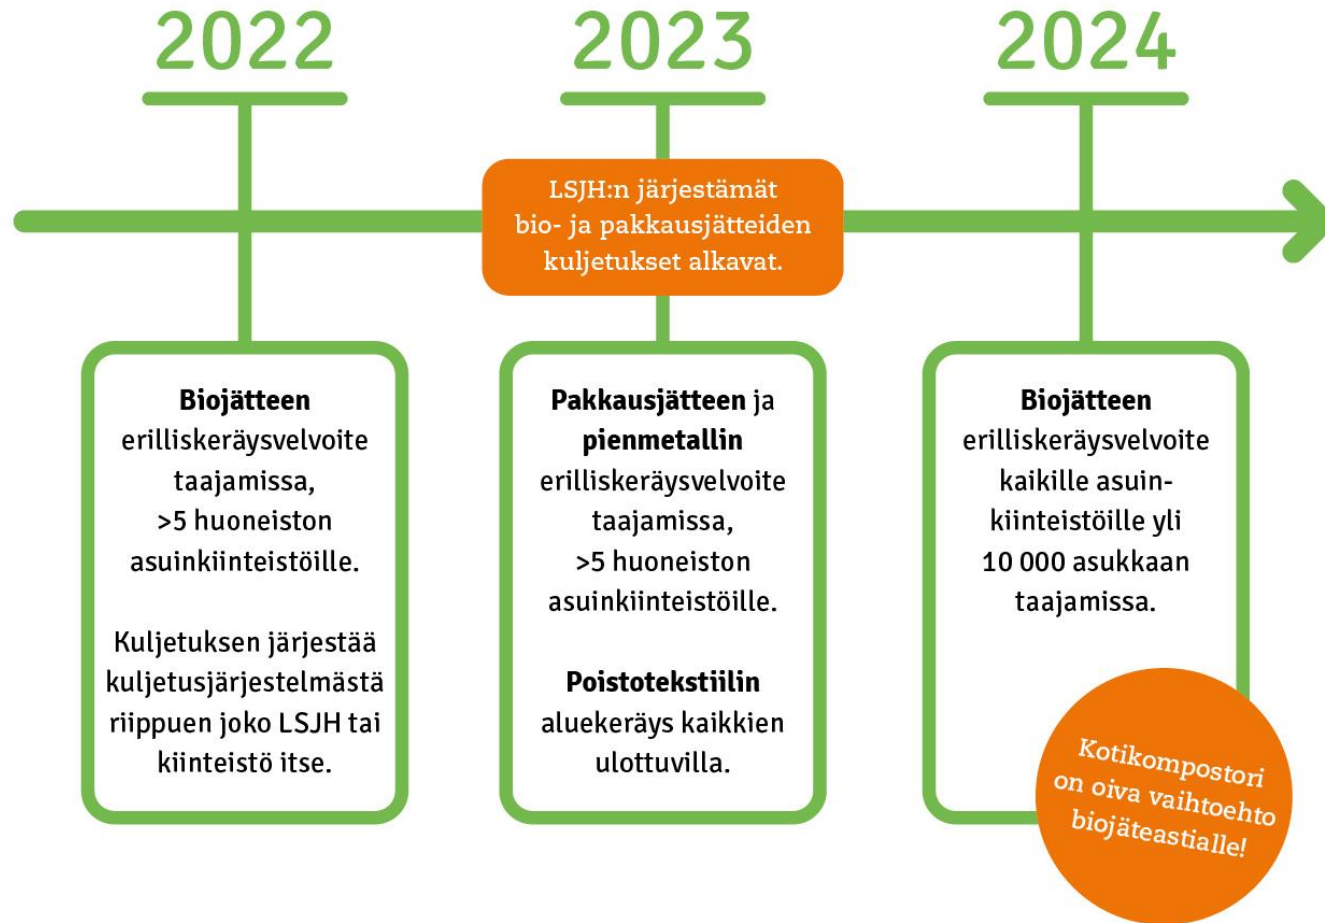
2022

2023

2024

LSJH:n järjestämät bio- ja pakkausjätteiden kuljetukset alkavat.

**Biojätteen** erilliskeräysvelvoite taajamissa, >5 huoneiston asuinkiinteistöille.

Kuljetuksen järjestää kuljetusjärjestelmästä riippuen joko LSJH tai kiinteistö itse.

**Pakkausjätteen** ja **pienmetallin** erilliskeräysvelvoite taajamissa, >5 huoneiston asuinkiinteistöille.

**Poistotekstiilin** aluekeräys kaikkien ulottuvilla.

**Biojätteen** erilliskeräysvelvoite kaikille asuinkiinteistöille yli 10 000 asukkaan taajamissa.

Kotikompostori on oiva vaihtoehto biojäteastialle!